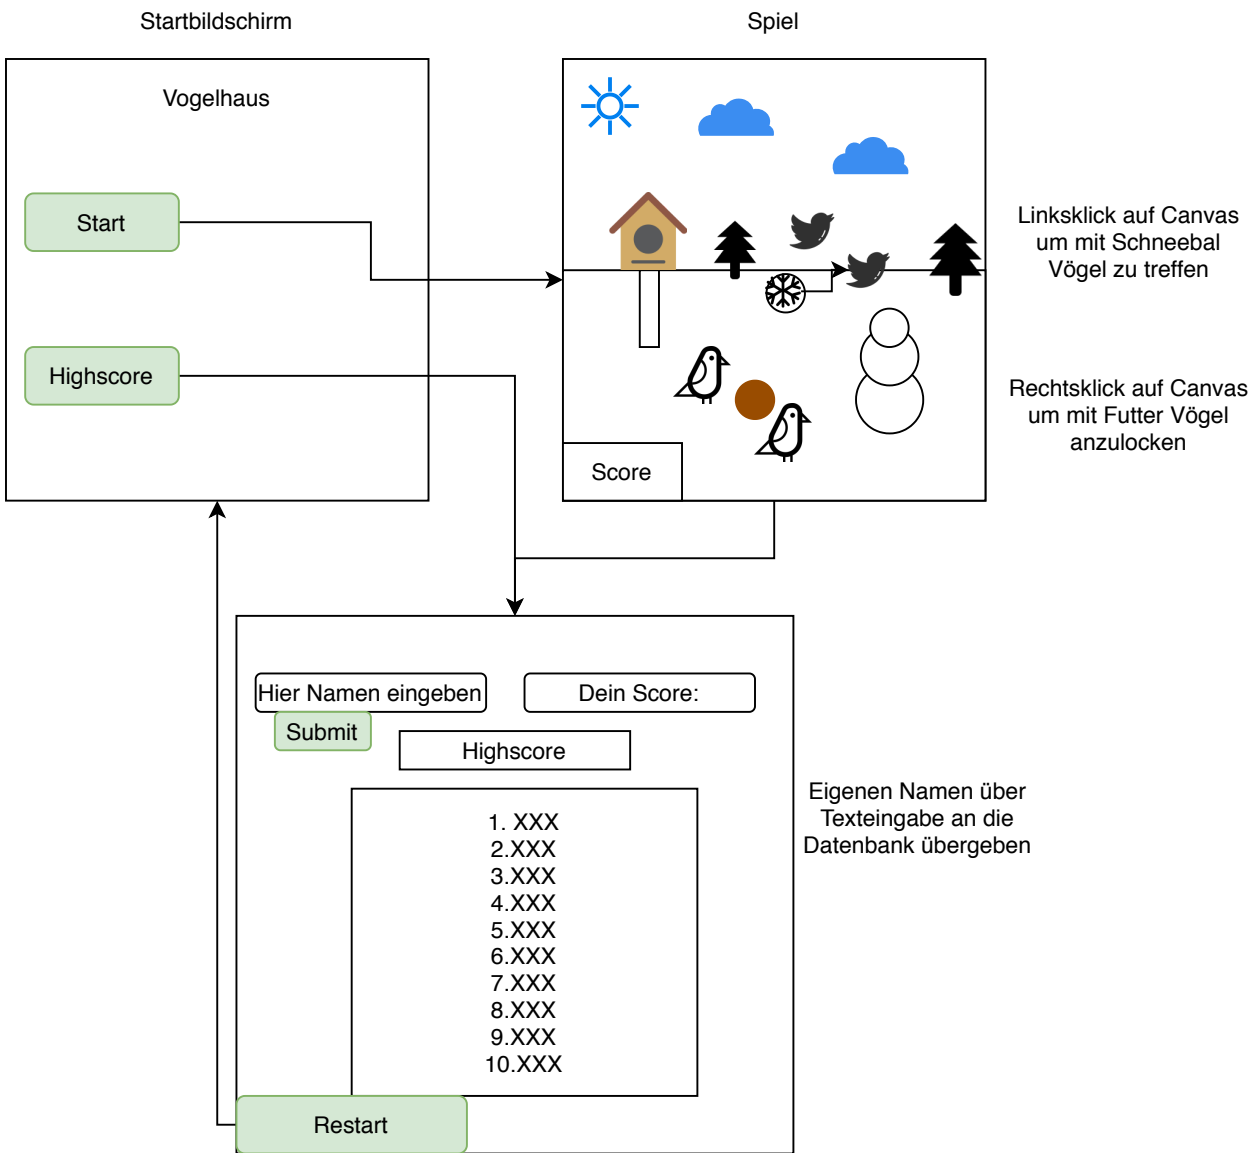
Startbildschirm

Vogelhaus

Start

Highscore

Spiel

Score

Linksklick auf Canvas um mit Schneebal Vögel zu treffen

Rechtsklick auf Canvas um mit Futter Vögel anzulocken

Hier Namen eingeben

Submit

Dein Score:

Highscore

1. XXX
2.XXX
3.XXX
4.XXX
5.XXX
6.XXX
7.XXX
8.XXX
9.XXX
10.XXX

Restart

Eigenen Namen über Texteingabe an die Datenbank übergeben